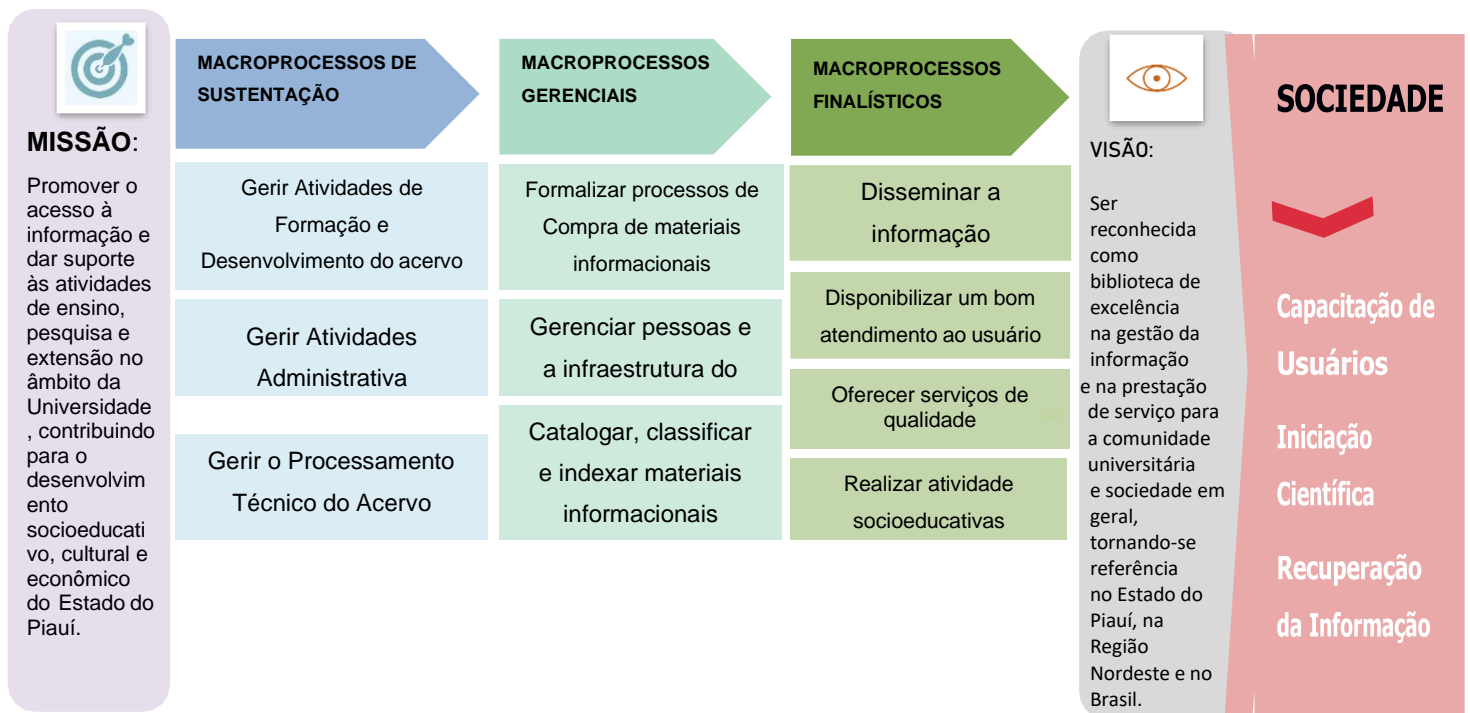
MISSÃO:

Promover o acesso à informação e dar suporte às atividades de ensino, pesquisa e extensão no âmbito da Universidade, contribuindo para o desenvolvimento socioeducativo, cultural e econômico do Estado do Piauí.

MACROPROCESSOS DE SUSTENTAÇÃO

Gerir Atividades de Formação e Desenvolvimento do acervo

Gerir Atividades Administrativa

Gerir o Processamento Técnico do Acervo

MACROPROCESSOS GERENCIAIS

Formalizar processos de Compra de materiais informacionais

Gerenciar pessoas e a infraestrutura do

Catalogar, classificar e indexar materiais informacionais

MACROPROCESSOS FINALÍSTICOS

Disseminar a informação

Disponibilizar um bom atendimento ao usuário

Oferecer serviços de qualidade

Realizar atividade socioeducativas

VISÃO:

Ser reconhecida como biblioteca de excelência na gestão da informação e na prestação de serviço para a comunidade universitária e sociedade em geral, tornando-se referência no Estado do Piauí, na Região Nordeste e no Brasil.

SOCIEDADE

Capacitação de Usuários

Iniciação Científica

Recuperação da Informação